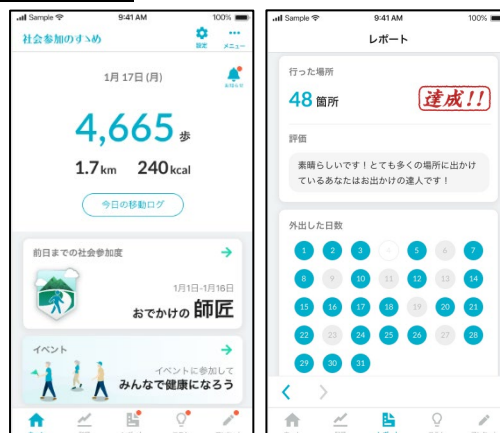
Sample 9:41 AM 100%

社会参加のすゝめ

設定 メニュー

1月17日(月)

お知らせ

4,665 歩

1.7km 240kcal

今日の移動ログ

前日までの社会参加度

1月1日-1月16日

おでかけの 師匠

イベント

イベントに参加して

みんなで健康になろう

Sample 9:41 AM 100%

レポート

行った場所

48 箇所

達成!!

評価

素晴らしいです！とても多くの場所に出かけているあなたはお出かけの達人です！

外出した日数

| 1 | 2 | 3 | 4 | 5 | 6 | 7 |
|---|---|---|---|---|---|---|
| 8 | 9 | 10 | 11 | 12 | 13 | 14 |
| 15 | 16 | 17 | 18 | 19 | 20 | 21 |
| 22 | 23 | 24 | 25 | 26 | 27 | 28 |
| 29 | 30 | 31 | | | | |